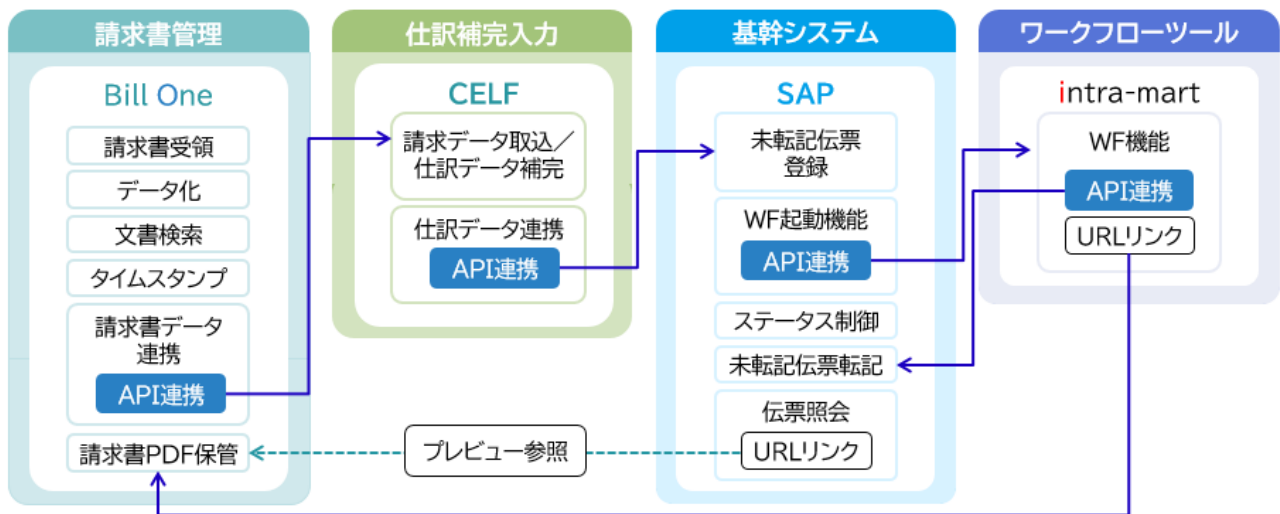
請求書管理

Bill One

請求書受領

データ化

文書検索

タイムスタンプ

請求書データ連携

API連携

請求書PDF保管

仕訳補完入力

CELF

請求データ取込／仕訳データ補完

仕訳データ連携

API連携

プレビュー参照

基幹システム

SAP

未転記伝票登録

WF起動機能

API連携

ステータス制御

未転記伝票転記

伝票照会

URLリンク

ワークフローツール

intra-mart

WF機能

API連携

URLリンク